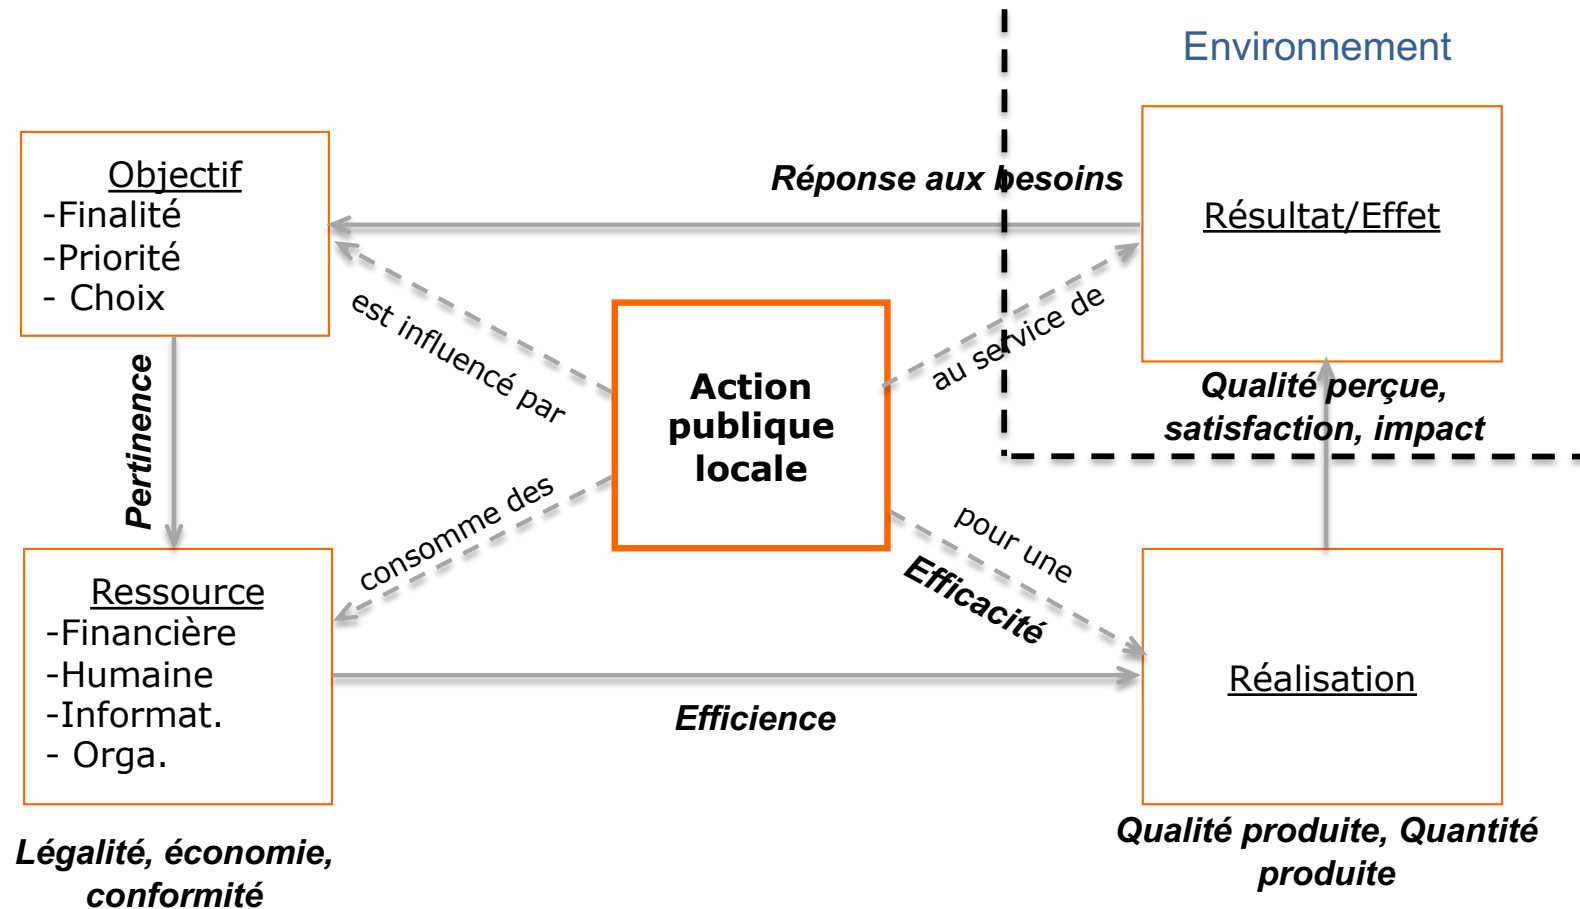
Environnement

Objectif
-Finalité
-Priorité
- Choix

Réponse aux besoins

Résultat/Effet

est influencé par

au service de

Action publique locale

Qualité perçue, satisfaction, impact

Pertinence

consomme des

pour une

Efficacité

Ressource
-Financière
-Humaine
-Informat.
- Orga.

Réalisation

Efficience

Légalité, économie, conformité

Qualité produite, Quantité produite